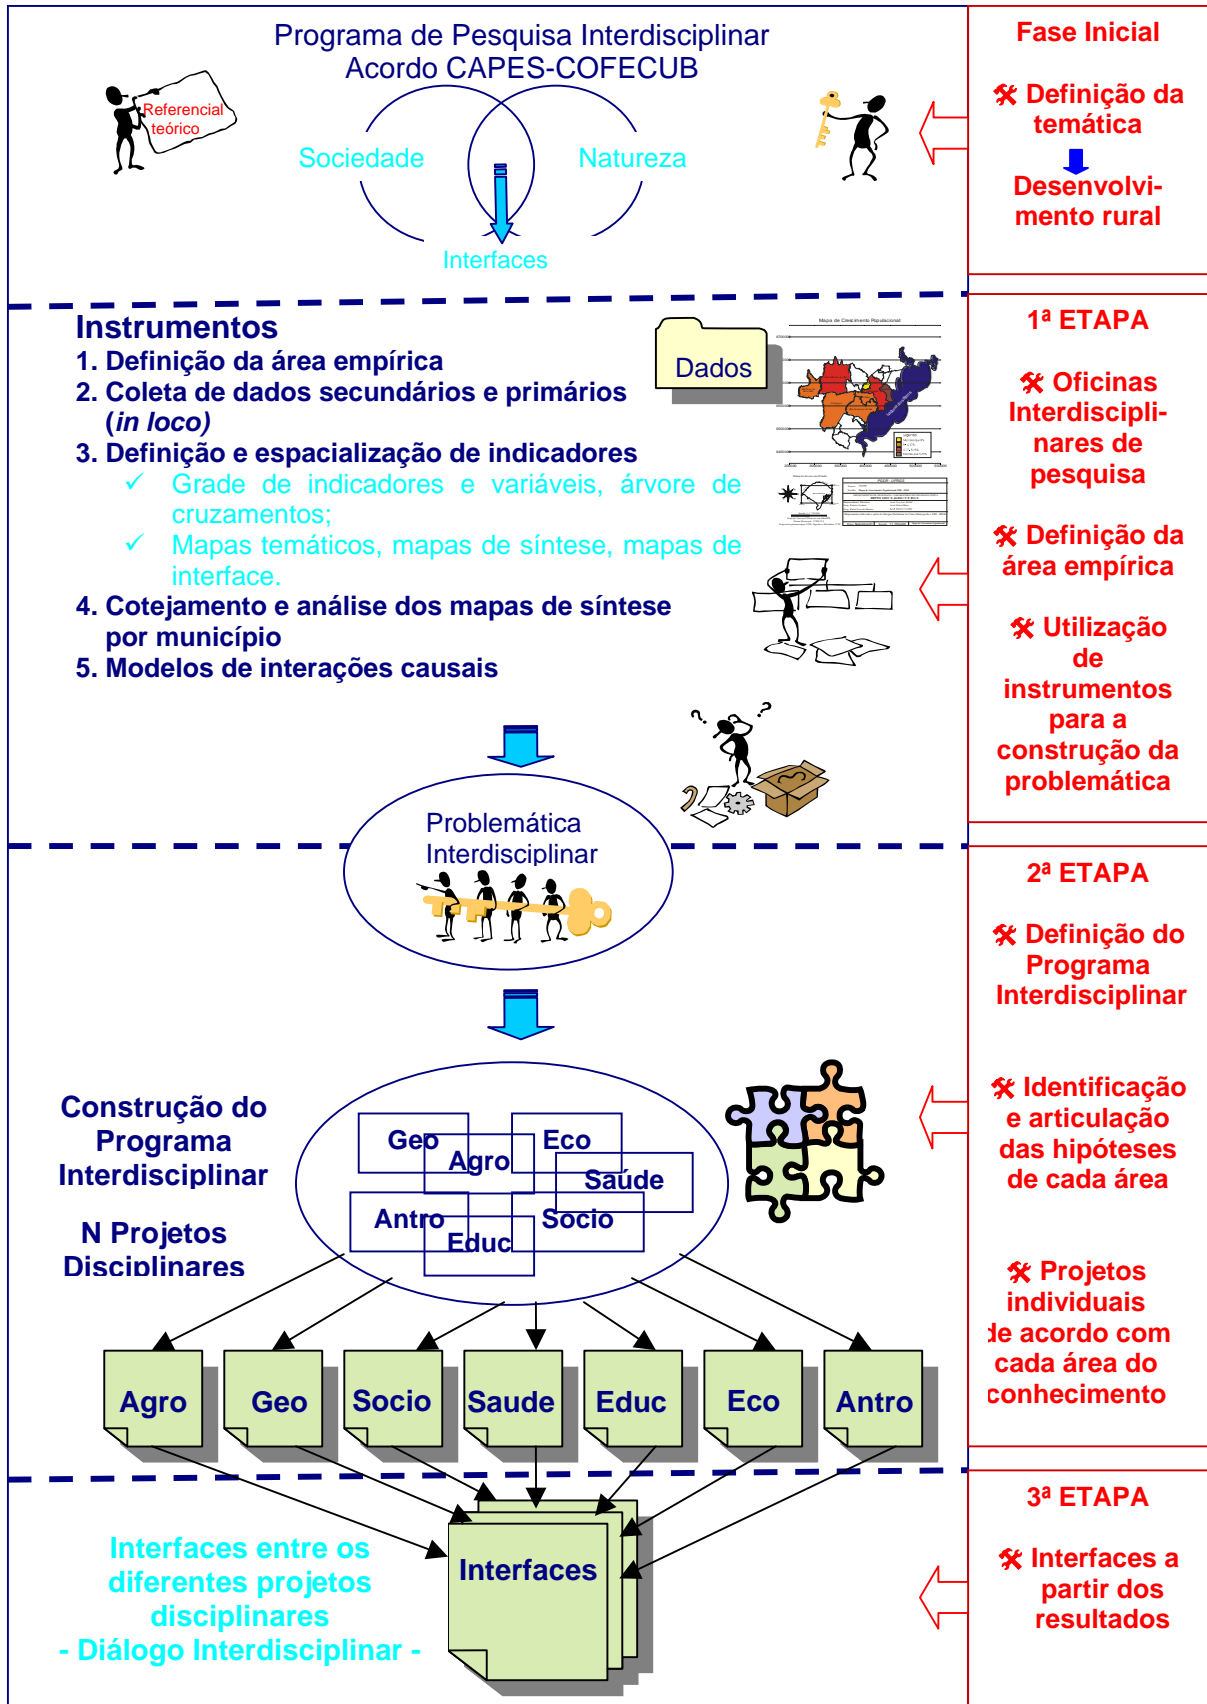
Programa de Pesquisa Interdisciplinar
Acordo CAPES-COFECUB

Referencial teórico

Sociedade

Natureza

Interfaces

Fase Inicial

Definição da temática

Desenvolvimento rural

Instrumentos
1. Definição da área empírica
2. Coleta de dados secundários e primários (*in loco*)
3. Definição e espacialização de indicadores
✓ Grade de indicadores e variáveis, árvore de cruzamentos;
✓ Mapas temáticos, mapas de síntese, mapas de interface.
4. Cotejamento e análise dos mapas de síntese por município
5. Modelos de interações causais

Dados

Mapa de Crescimento Populacional

1ª ETAPA

Oficinas Interdisciplinares de pesquisa

Definição da área empírica

Utilização de instrumentos para a construção da problemática

Problemática Interdisciplinar

2ª ETAPA

Definição do Programa Interdisciplinar

Construção do Programa Interdisciplinar

N Projetos Disciplinares

Geo
Agro
Eco
Saúde
Antro
Socio
Educ

Identificação e articulação das hipóteses de cada área

Projetos individuais de acordo com cada área do conhecimento

Agro
Geo
Socio
Saude
Educ
Eco
Antro

3ª ETAPA

Interfaces entre os diferentes projetos disciplinares
- Diálogo Interdisciplinar -

Interfaces

Interfaces a partir dos resultados